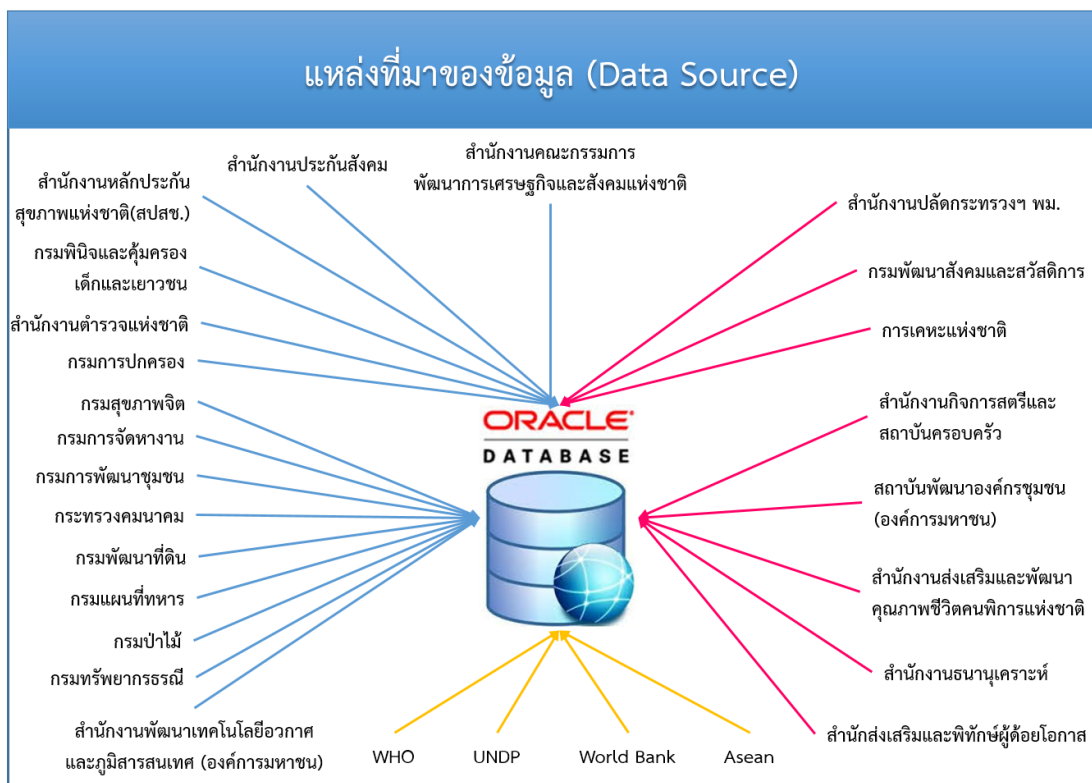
แหล่งที่มาของข้อมูล (Data Source)

สำนักงานหลักประกันสุขภาพแห่งชาติ(สปสช.)

สำนักงานประกันสังคม

สำนักงานคณะกรรมการพัฒนาการเศรษฐกิจและสังคมแห่งชาติ

สำนักงานปลัดกระทรวงฯ พม.

กรมพินิจและคุ้มครองเด็กและเยาวชน

กรมพัฒนาสังคมและสวัสดิการ

สำนักงานตำรวจแห่งชาติ

การเคหะแห่งชาติ

กรมการปกครอง

ORACLE
DATABASE

กรมสุขภาพจิต

สำนักงานกิจการสตรีและสถาบันครอบครัว

กรมการจัดหางาน

กรมการพัฒนาชุมชน

สถาบันพัฒนาองค์กรชุมชน (องค์การมหาชน)

กระทรวงคมนาคม

กรมพัฒนาที่ดิน

สำนักงานส่งเสริมและพัฒนาคุณภาพชีวิตคนพิการแห่งชาติ

กรมแผนที่ทหาร

กรมป่าไม้

สำนักงานธนานุเคราะห์

กรมทรัพยากรธรณี

สำนักงานพัฒนาเทคโนโลยีอวกาศและภูมิสารสนเทศ (องค์การมหาชน)

WHO

UNDP

World Bank

Asean

สำนักส่งเสริมและพิทักษ์ผู้ด้อยโอกาส